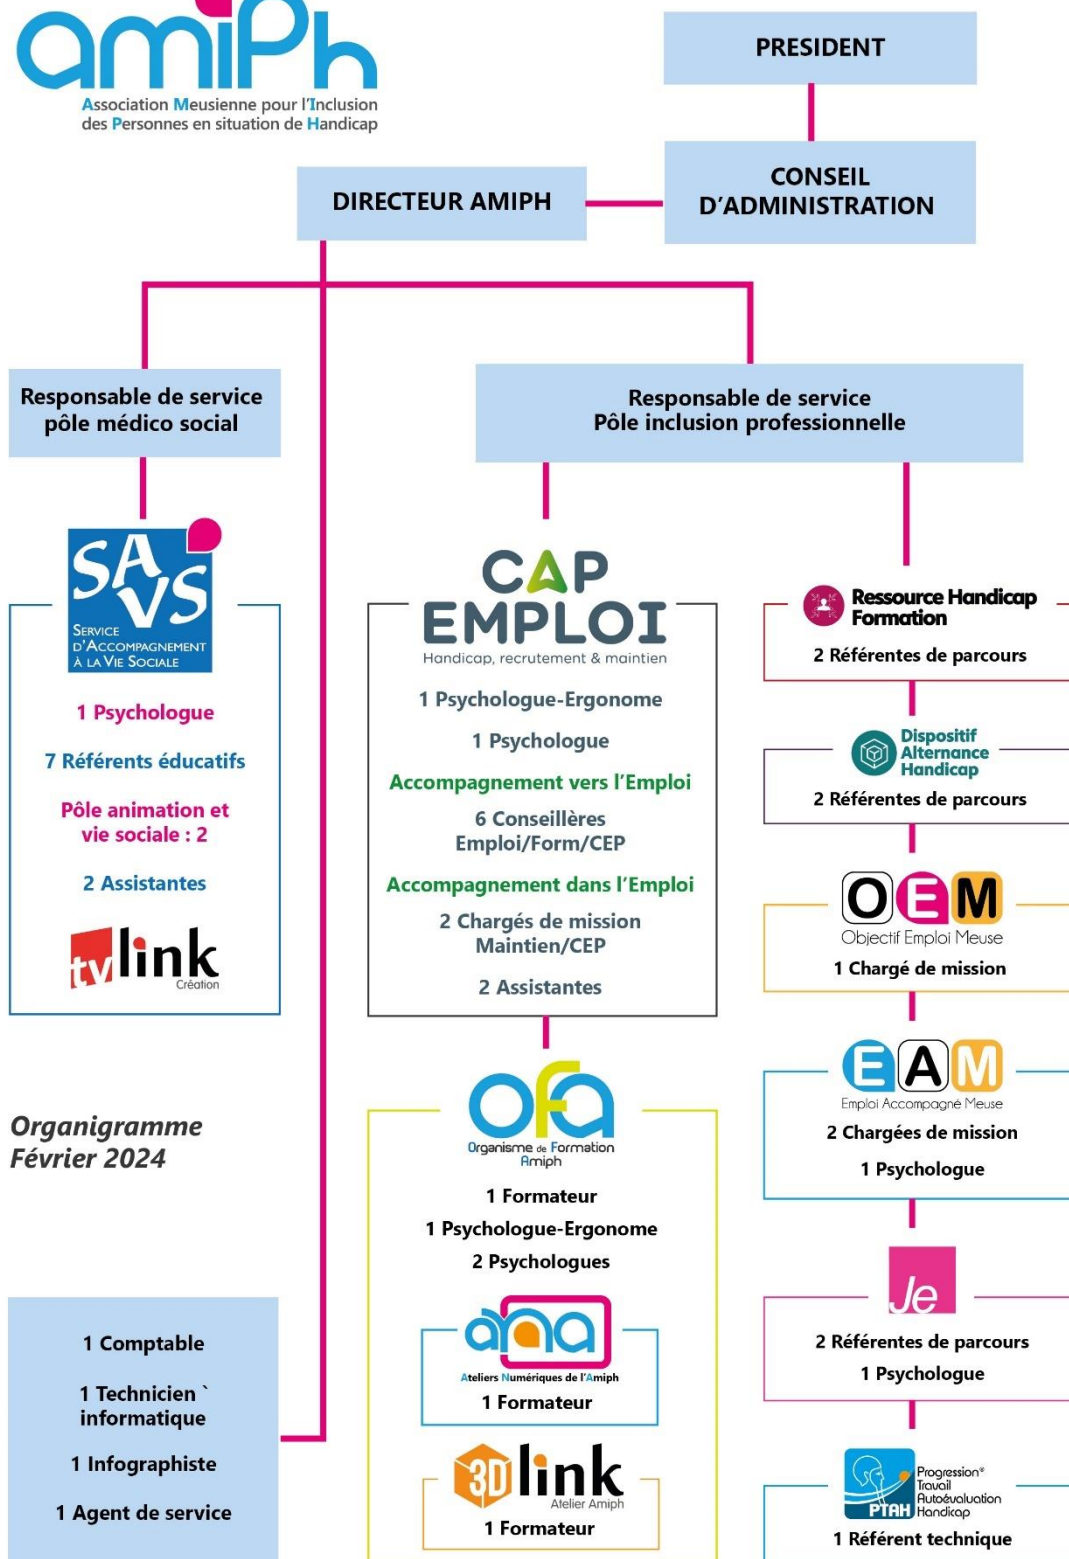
amiPh
Association Meusienne pour l'Inclusion des Personnes en situation de Handicap

PRESIDENT

CONSEIL D'ADMINISTRATION

DIRECTEUR AMIPH

Responsable de service pôle médico social

Responsable de service Pôle inclusion professionnelle

SAVS
Service d'Accompagnement à la Vie Sociale

1 Psychologue

7 Référents éducatifs

Pôle animation et vie sociale : 2

2 Assistantes

tv link Création

CAP EMPLOI
Handicap, recrutement & maintien

1 Psychologue-Ergonome

1 Psychologue

Accompagnement vers l'Emploi

6 Conseillères Emploi/Form/CEP

Accompagnement dans l'Emploi

2 Chargés de mission Maintien/CEP

2 Assistantes

Ressource Handicap Formation

2 Référentes de parcours

Dispositif Alternance Handicap

2 Référentes de parcours

OEM
Objectif Emploi Meuse

1 Chargé de mission

EAM
Emploi Accompagné Meuse

2 Chargées de mission

1 Psychologue

Organigramme Février 2024

OFA
Organisme de Formation Amiph

1 Formateur

1 Psychologue-Ergonome

2 Psychologues

ana
Ateliers Numériques de l'Amiph

1 Formateur

3D link
Atelier Amiph

1 Formateur

Je

2 Référentes de parcours

1 Psychologue

PTAH
Progression Travail Autoévaluation Handicap

1 Référent technique

1 Comptable

1 Technicien ` informatique

1 Infographiste

1 Agent de service